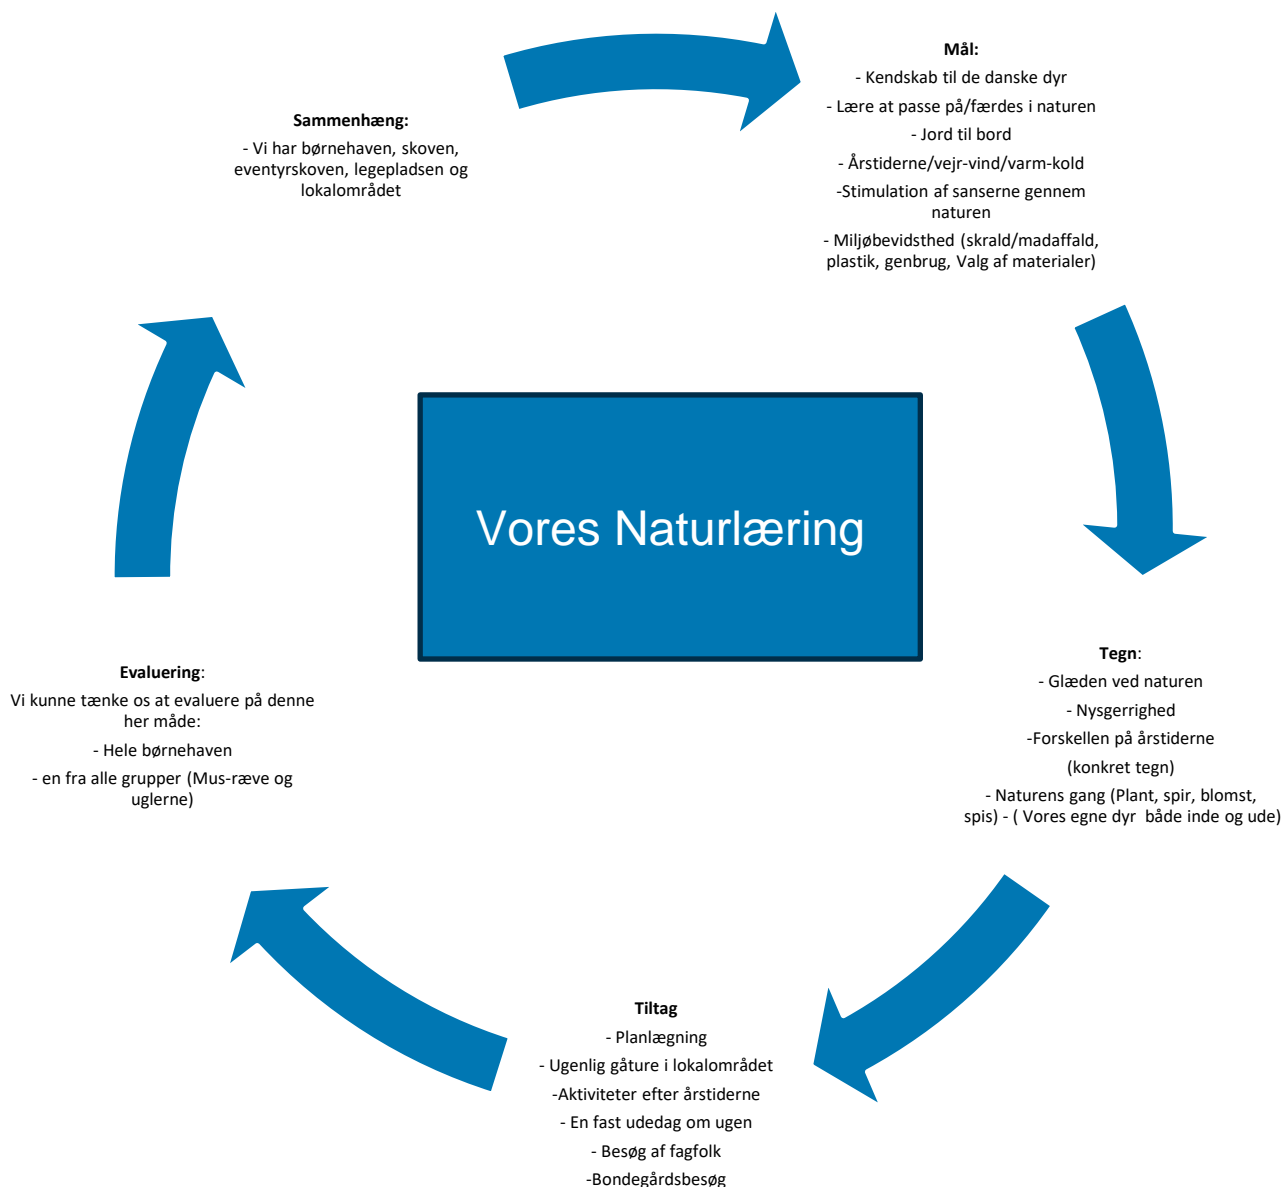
Mål:
- Kendskab til de danske dyr
- Lære at passe på/færdes i naturen
- Jord til bord
- Årstiderne/vejr-vind/varm-kold
-Stimulation af sanserne gennem naturen
- Miljøbevidsthed (skrald/madaffald, plastik, genbrug, Valg af materialer)

Sammenhæng:
- Vi har børnehaven, skoven, eventyrskoven, legepladsen og lokalområdet

Vores Naturlæring

Tegn:
- Glæden ved naturen
- Nysgerrighed
-Forskellen på årstiderne
(konkret tegn)
- Naturens gang (Plant, spir, blomst, spis) - ( Vores egne dyr både inde og ude)

Evaluering:
Vi kunne tænke os at evaluere på denne her måde:
- Hele børnehaven
- en fra alle grupper (Mus-ræve og uglerne)

Tiltag
- Planlægning
- Ugenlig gåture i lokalområdet
-Aktiviteter efter årstiderne
- En fast udedag om ugen
- Besøg af fagfolk
-Bondegårdsbesøg